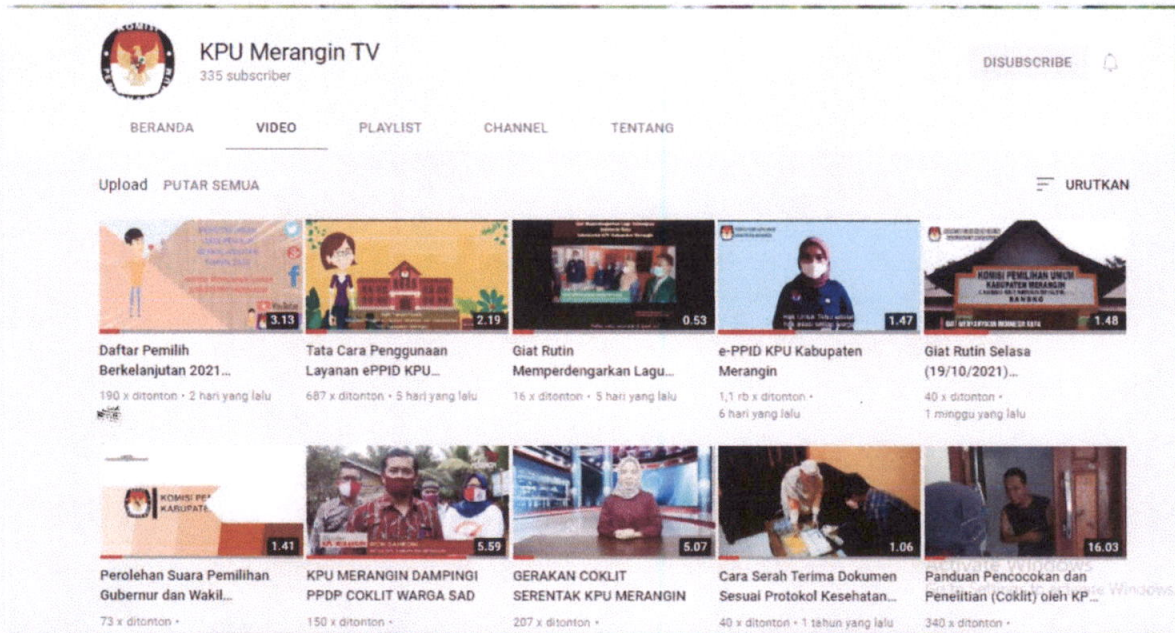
KPU Merangin TV
335 subscriber

DISUBSCRIBE

BERANDA VIDEO PLAYLIST CHANNEL TENTANG

Upload PUTAR SEMUA

URUTKAN

3.13
Daftar Pemilih Berkelanjutan 2021...
190 x ditonton • 2 hari yang lalu

2.19
Tata Cara Penggunaan Layanan ePPID KPU...
687 x ditonton • 5 hari yang lalu

0.53
Giat Rutin Memperdengarkan Lagu...
16 x ditonton • 5 hari yang lalu

1.47
e-PPID KPU Kabupaten Merangin
1,1 rb x ditonton • 6 hari yang lalu

KOMISI PEMILIHAN UMUM KABUPATEN MERANGIN
1.48
Giat Rutin Selasa (19/10/2021)...
40 x ditonton • 1 minggu yang lalu

KOMISI PE KARUPATE
1.41
Perolehan Suara Pemilihan Gubernur dan Wakil...
73 x ditonton •

5.59
KPU MERANGIN DAMPINGI PPDP COKLIT WARGA SAD
150 x ditonton •

5.07
GERAKAN COKLIT SERENTAK KPU MERANGIN
207 x ditonton •

1.06
Cara Serah Terima Dokumen Sesuai Protokol Kesehatan...
40 x ditonton • 1 tahun yang lalu

16.03
Panduan Pencocokan dan Penelitian (Coklit) oleh KP...
340 x ditonton •

Activate Windows